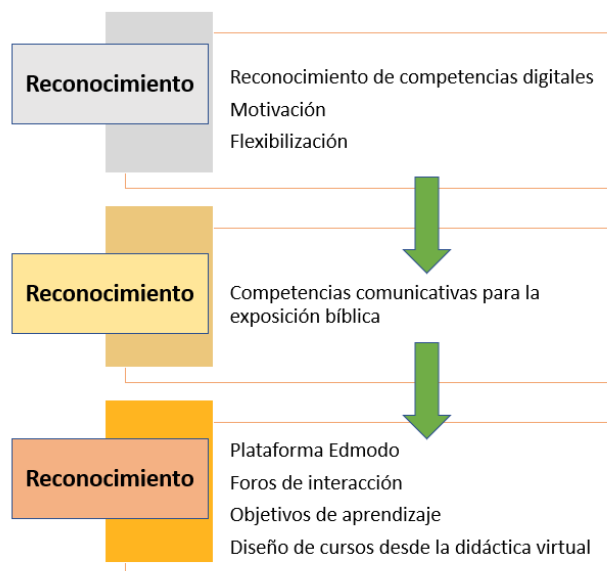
Reconocimiento

Reconocimiento de competencias digitales

Motivación

Flexibilización

Reconocimiento

Competencias comunicativas para la exposición bíblica

Reconocimiento

Plataforma Edmodo

Foros de interacción

Objetivos de aprendizaje

Diseño de cursos desde la didáctica virtual